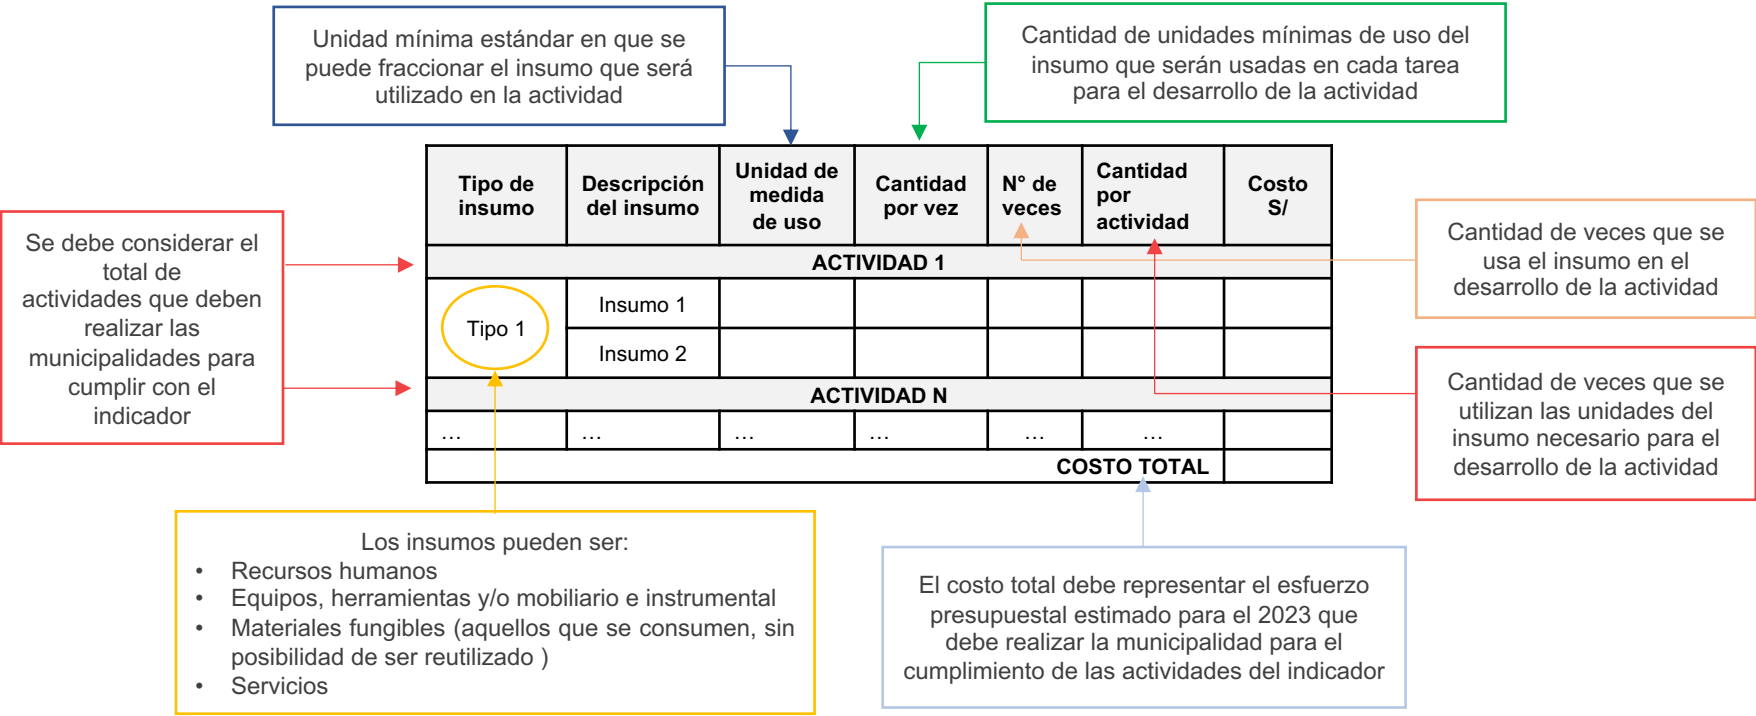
Unidad mínima estándar en que se puede fraccionar el insumo que será utilizado en la actividad

Cantidad de unidades mínimas de uso del insumo que serán usadas en cada tarea para el desarrollo de la actividad

Se debe considerar el total de actividades que deben realizar las municipalidades para cumplir con el indicador

| Tipo de insumo | Descripción del insumo | Unidad de medida de uso | Cantidad por vez | N° de veces | Cantidad por actividad | Costo S/ |
|---|---|---|---|---|---|---|
| ACTIVIDAD 1 | | | | | | |
| Tipo 1 | Insumo 1 | | | | | |
| | Insumo 2 | | | | | |
| ACTIVIDAD N | | | | | | |
| … | … | … | … | … | … | |
| COSTO TOTAL | | | | | | |

Cantidad de veces que se usa el insumo en el desarrollo de la actividad

Cantidad de veces que se utilizan las unidades del insumo necesario para el desarrollo de la actividad

Los insumos pueden ser:
• Recursos humanos
• Equipos, herramientas y/o mobiliario e instrumental
• Materiales fungibles (aquellos que se consumen, sin posibilidad de ser reutilizado )
• Servicios

El costo total debe representar el esfuerzo presupuestal estimado para el 2023 que debe realizar la municipalidad para el cumplimiento de las actividades del indicador